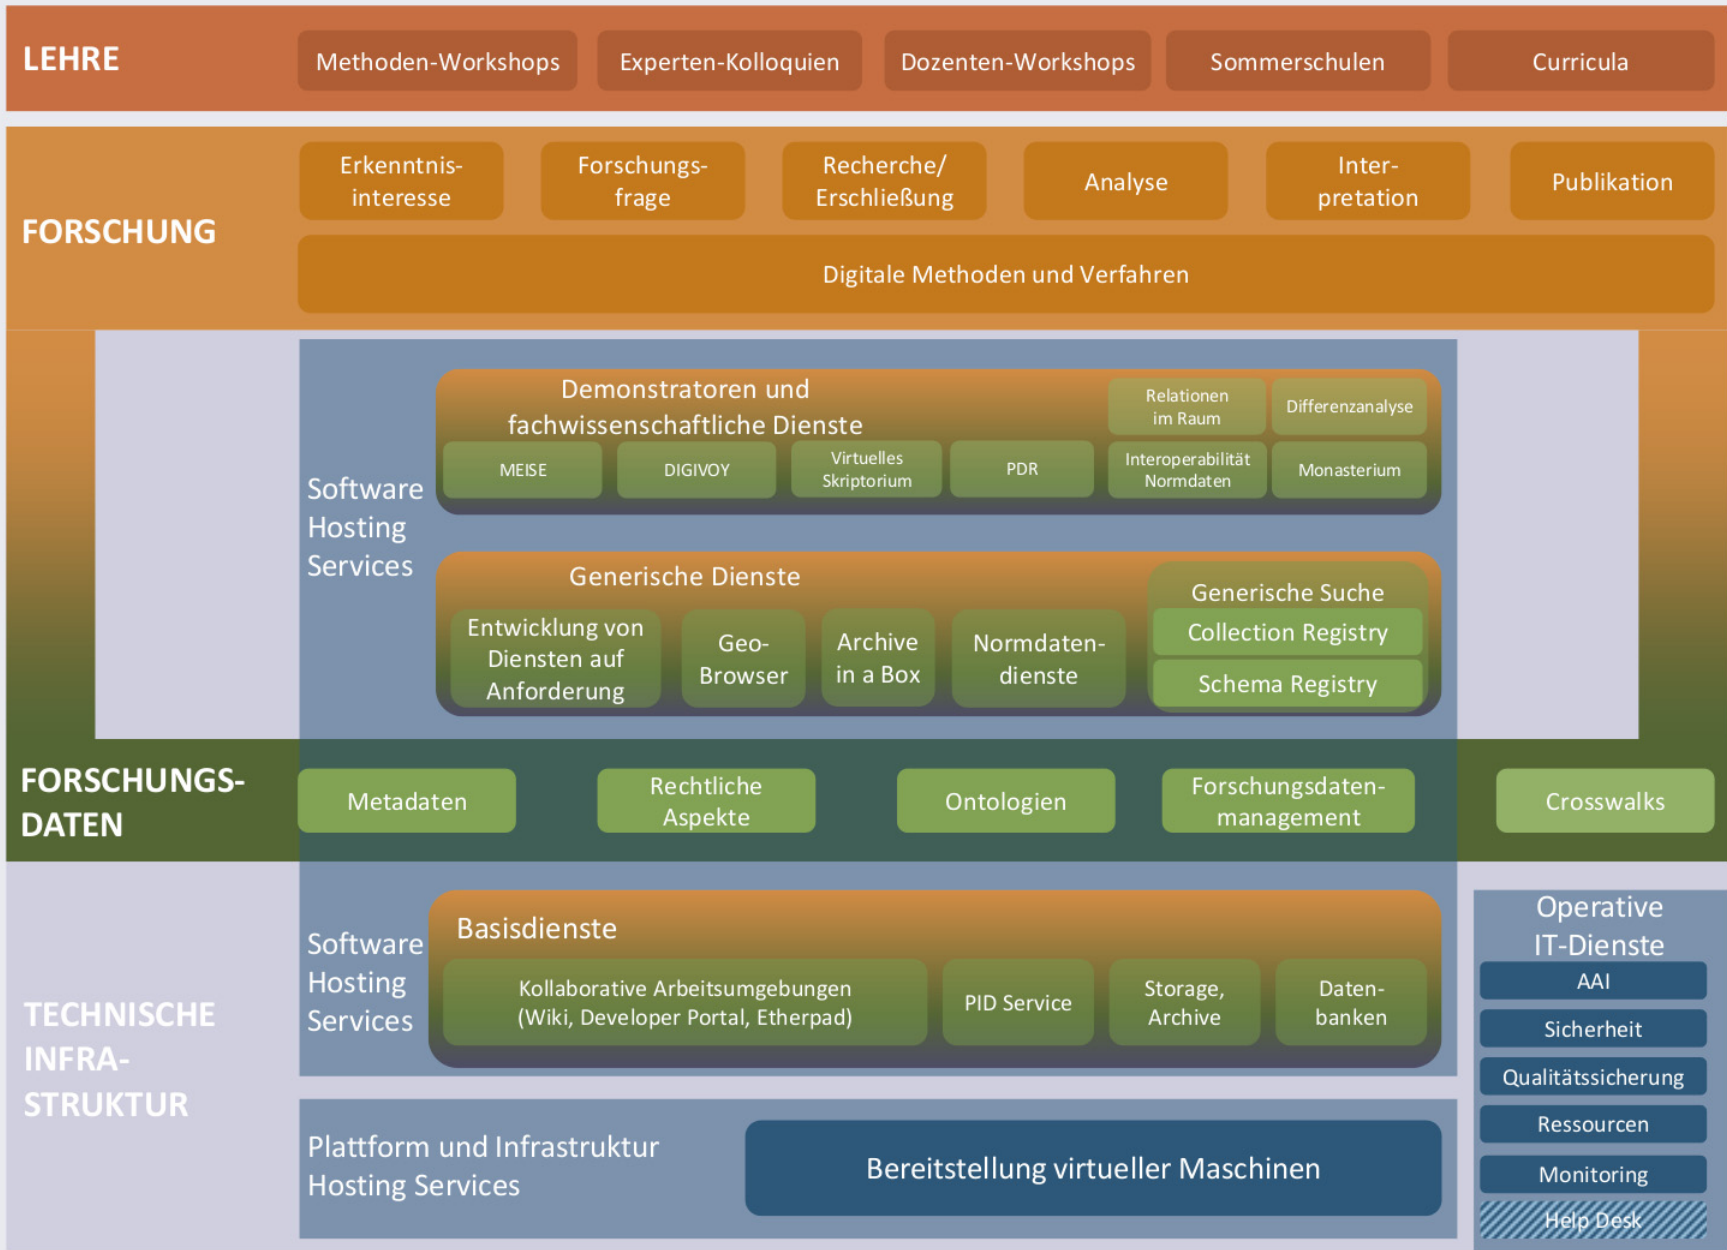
LEHRE

Methoden-Workshops

Experten-Kolloquien

Dozenten-Workshops

Sommerschulen

Curricula

FORSCHUNG

Erkenntnisinteresse

Forschungsfrage

Recherche/ Erschließung

Analyse

Interpretation

Publikation

Digitale Methoden und Verfahren

Software Hosting Services

Demonstratoren und fachwissenschaftliche Dienste

Relationen im Raum

Differenzanalyse

MEISE

DIGIVOY

Virtuelles Skriptorium

PDR

Interoperabilität Normdaten

Monasterium

Generische Dienste

Entwicklung von Diensten auf Anforderung

Geo-Browser

Archive in a Box

Normdatendienste

Generische Suche

Collection Registry

Schema Registry

FORSCHUNGS-DATEN

Metadaten

Rechtliche Aspekte

Ontologien

Forschungsdatenmanagement

Crosswalks

TECHNISCHE INFRA-STRUKTUR

Software Hosting Services

Basisdienste

Kollaborative Arbeitsumgebungen (Wiki, Developer Portal, Etherpad)

PID Service

Storage, Archive

Datenbanken

Operative IT-Dienste

AAI

Sicherheit

Qualitätssicherung

Ressourcen

Monitoring

Help Desk

Plattform und Infrastruktur Hosting Services

Bereitstellung virtueller Maschinen